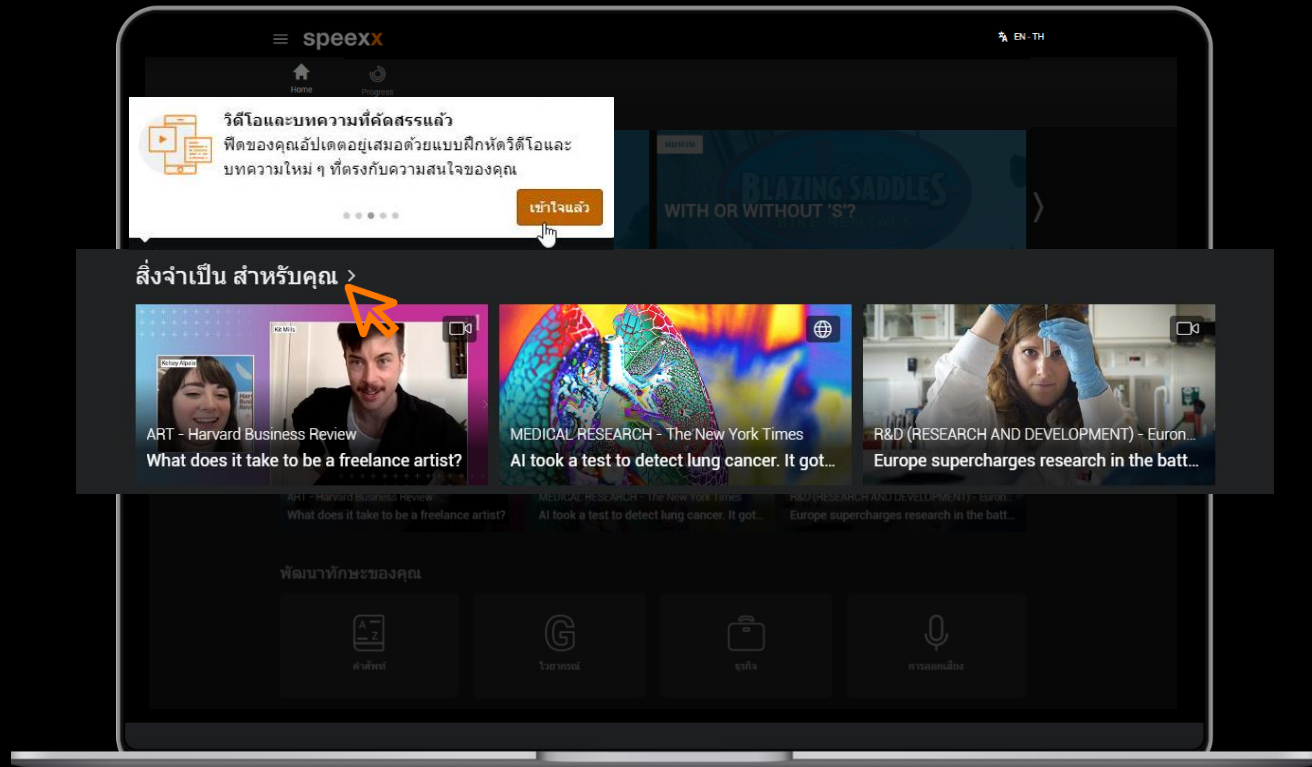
speexx

EN - TH

Home

Progress

วิดีโอและบทความที่คัดสรรแล้ว

ฟีดของคุณอัปเดตอยู่เสมอด้วยแบบฝึกหัดวิดีโอและบทความใหม่ ๆ ที่ตรงกับความสนใจของคุณ

เข้าใจแล้ว

WITH OR WITHOUT 'S'?

BLAZING SADDLES

สิ่งจำเป็น สำหรับคุณ >

Kelsey Alpaio

Kit Mills

ART - Harvard Business Review

What does it take to be a freelance artist?

MEDICAL RESEARCH - The New York Times

AI took a test to detect lung cancer. It got...

R&D (RESEARCH AND DEVELOPMENT) - Euron...

Europe supercharges research in the batt...

ART - Harvard Business Review

What does it take to be a freelance artist?

MEDICAL RESEARCH - The New York Times

AI took a test to detect lung cancer. It got...

R&D (RESEARCH AND DEVELOPMENT) - Euron...

Europe supercharges research in the batt...

พัฒนาทักษะของคุณ

คำศัพท์

ไวยากรณ์

ธุรกิจ

การออกเสียง